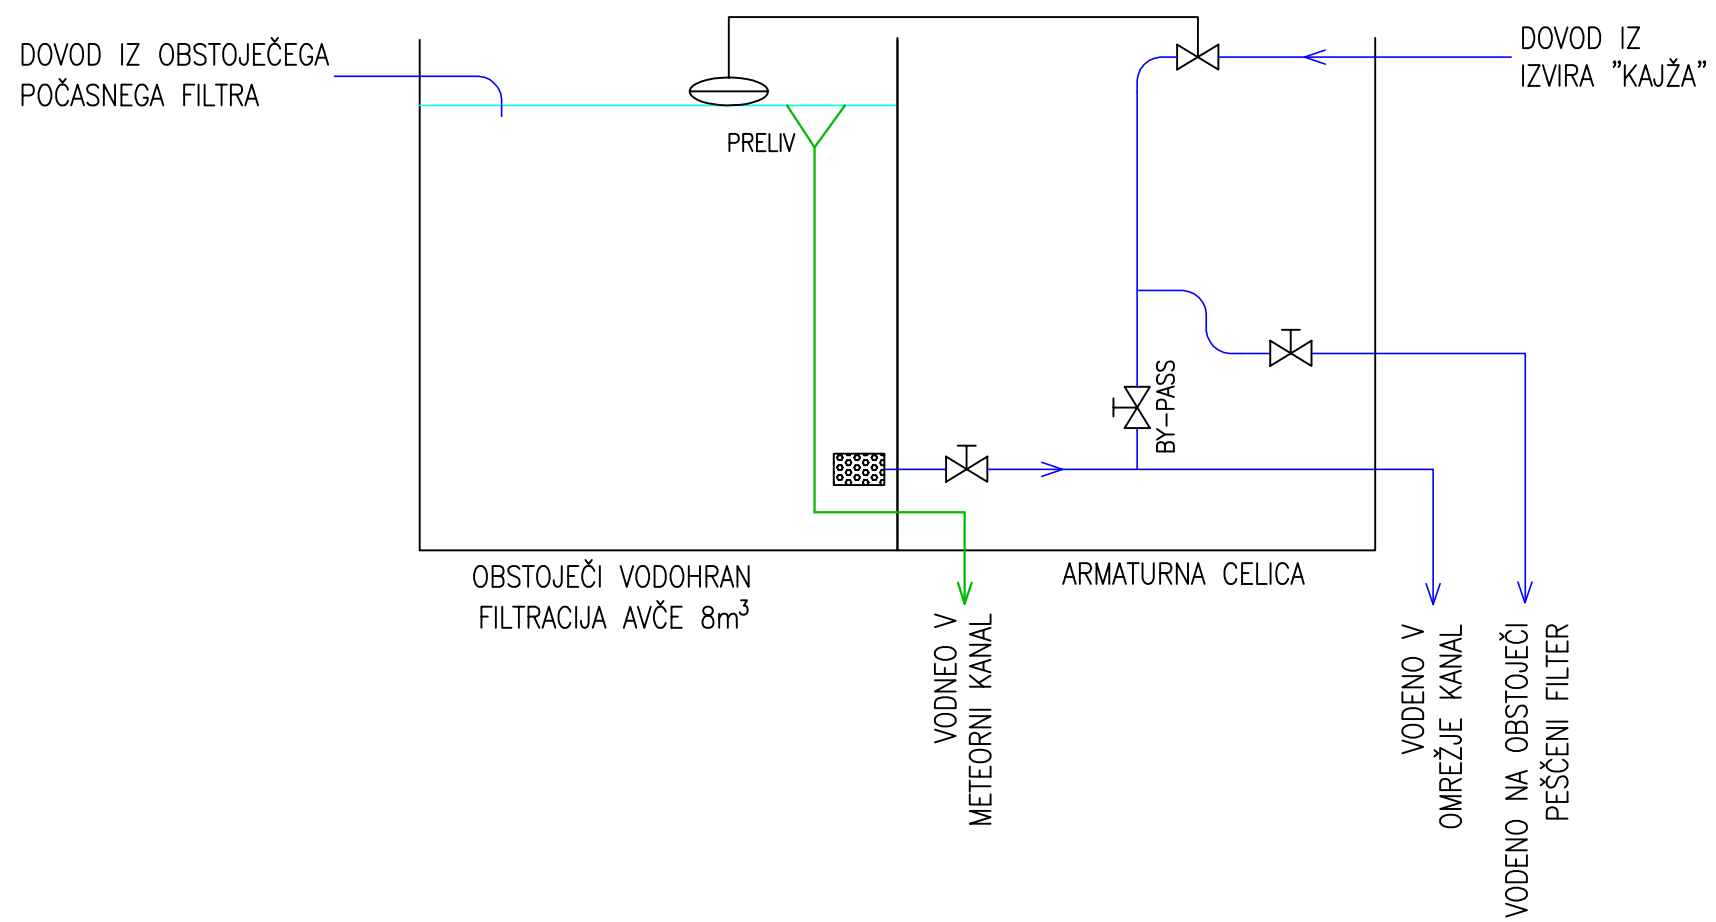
DOVOD IZ OBSTOJEČEGA POČASNEGA FILTRA

DOVOD IZ IZVIRA "KAJŽA"

PRELIV

BY-PASS

OBSTOJEČI VODOHRAN FILTRACIJA AVČE 8m$^3$

ARMATURNA CELICA

VODNEO V METEORNI KANAL

VODENO V OMREŽJE KANAL

VODENO NA OBSTOJEČI PEŠČENI FILTER